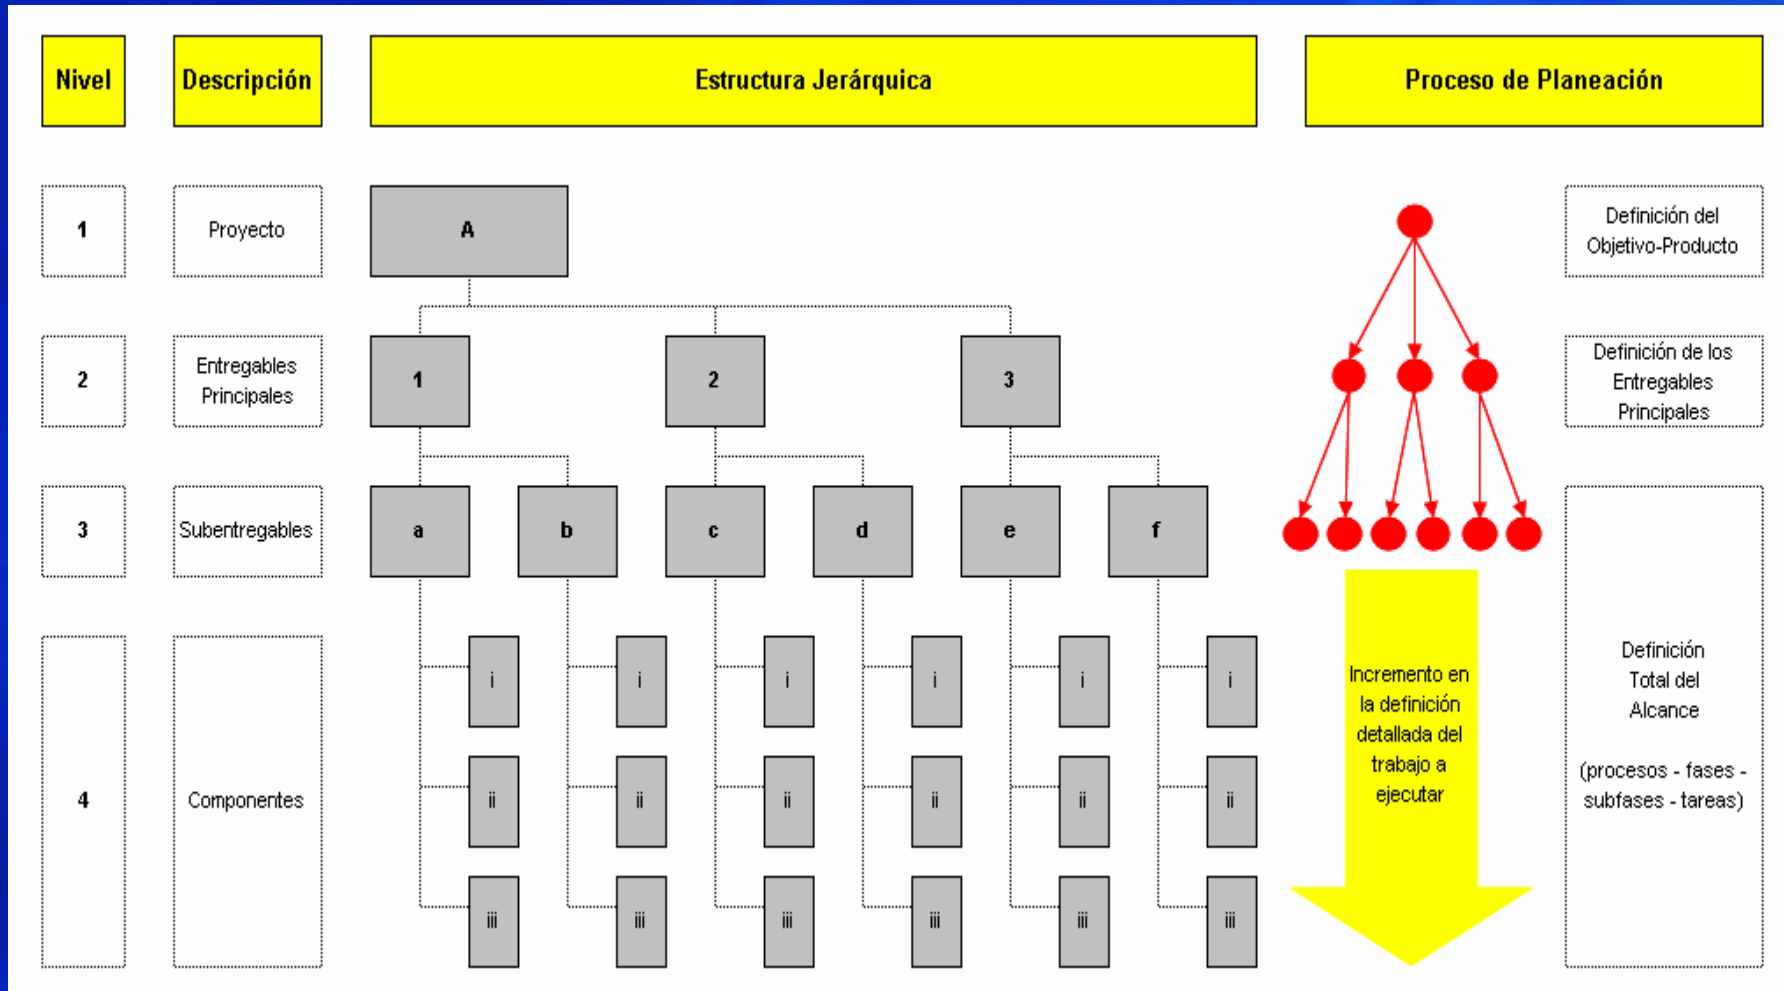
Nivel

Descripción

Estructura Jerárquica

Proceso de Planeación

1

Proyecto

A

Definición del Objetivo-Producto

2

Entregables Principales

1

2

3

Definición de los Entregables Principales

3

Subentregables

a

b

c

d

e

f

4

Componentes

i
ii
iii

i
ii
iii

i
ii
iii

i
ii
iii

i
ii
iii

i
ii
iii

Incremento en la definición detallada del trabajo a ejecutar

Definición Total del Alcance

(procesos - fases - subfases - tareas)